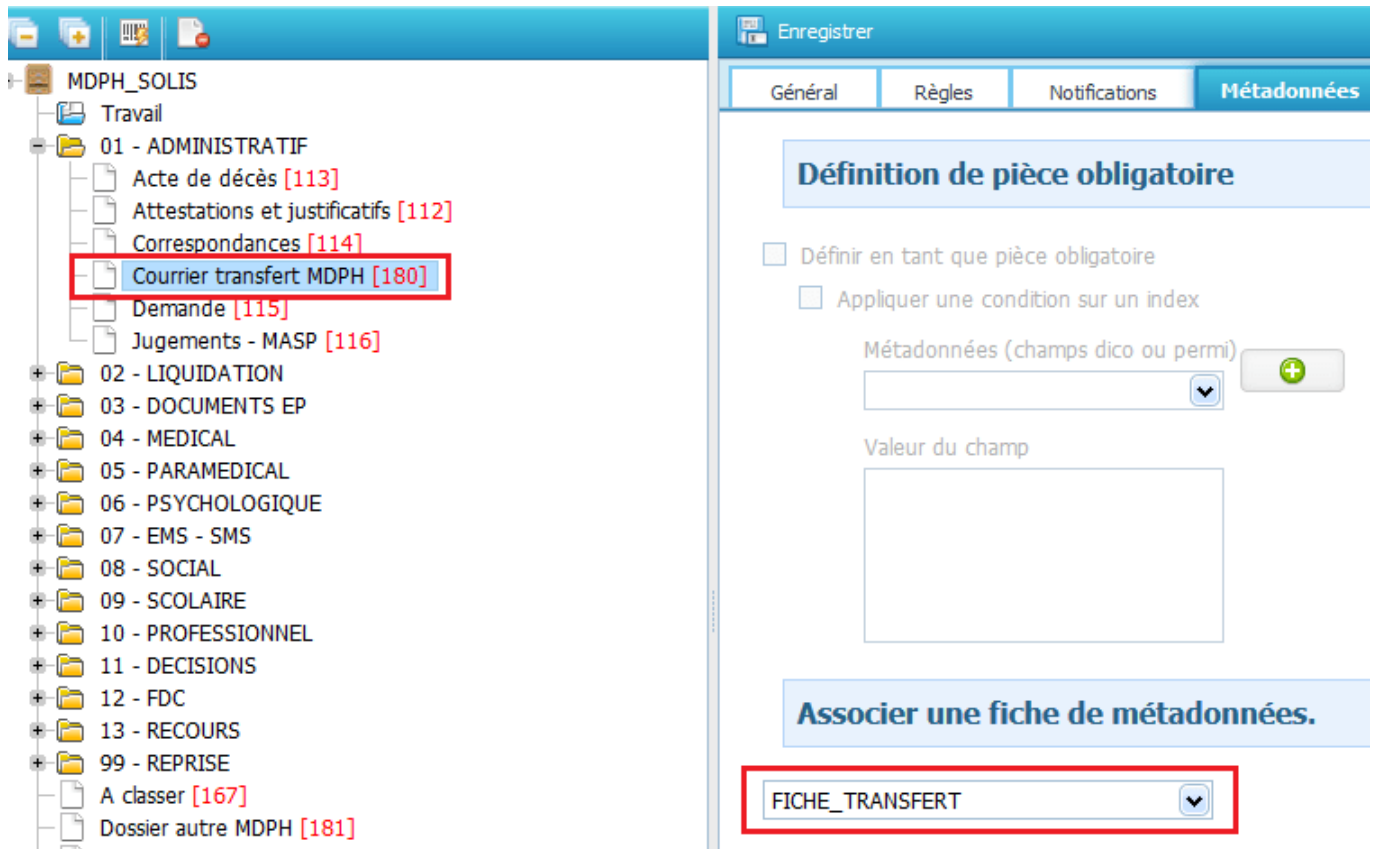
MDPH_SOLIS
Travail
01 - ADMINISTRATIF
Acte de décès [113]
Attestations et justificatifs [112]
Correspondances [114]
Courrier transfert MDPH [180]
Demande [115]
Jugements - MASP [116]
02 - LIQUIDATION
03 - DOCUMENTS EP
04 - MEDICAL
05 - PARAMEDICAL
06 - PSYCHOLOGIQUE
07 - EMS - SMS
08 - SOCIAL
09 - SCOLAIRE
10 - PROFESSIONNEL
11 - DECISIONS
12 - FDC
13 - RECOURS
99 - REPRISE
A classer [167]
Dossier autre MDPH [181]

Enregistrer

| Général | Règles | Notifications | Métadonnées |
|---|---|---|---|

Définition de pièce obligatoire

Définir en tant que pièce obligatoire
Appliquer une condition sur un index
Métadonnées (champs dico ou permi)
Valeur du champ

Associer une fiche de métadonnées.

FICHE_TRANSFERT